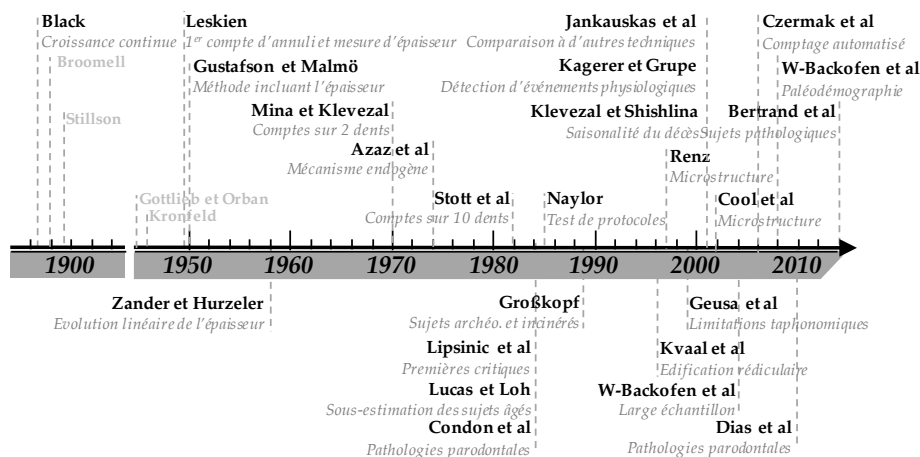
Black
Croissance continue
Broomell
Stillson

Leskien
$1^{er}$ compte d'annuli et mesure d'épaisseur
Gustafson et Malmö
Méthode incluant l'épaisseur
Mina et Klevezal
Comptes sur 2 dents
Azaz et al
Mécanisme endogène
Gottlieb et Orban
Kronfeld
Stott et al
Comptes sur 10 dents

Jankauskas et al
Comparaison à d'autres techniques
Kagerer et Grupe
Détection d'événements physiologiques
Klevezal et Shishlina
Saisonalité du décès
Naylor
Test de protocoles

Czermak et al
Comptage automatisé
W-Backofen et al
Paléodémographie
Bertrand et al
Sujets pathologiques
Renz
Microstructure
Cool et al
Microstructure

1900
1950
1960
1970
1980
1990
2000
2010

Zander et Hurzeler
Evolution linéaire de l'épaisseur
Großkopf
Sujets archéo. et incinérés
Lipsinic et al
Premières critiques
Lucas et Loh
Sous-estimation des sujets âgés
Condon et al
Pathologies parodontales

Geusa et al
Limitations taphonomiques
Kvaal et al
Edification radiculaire
W-Backofen et al
Large échantillon
Dias et al
Pathologies parodontales